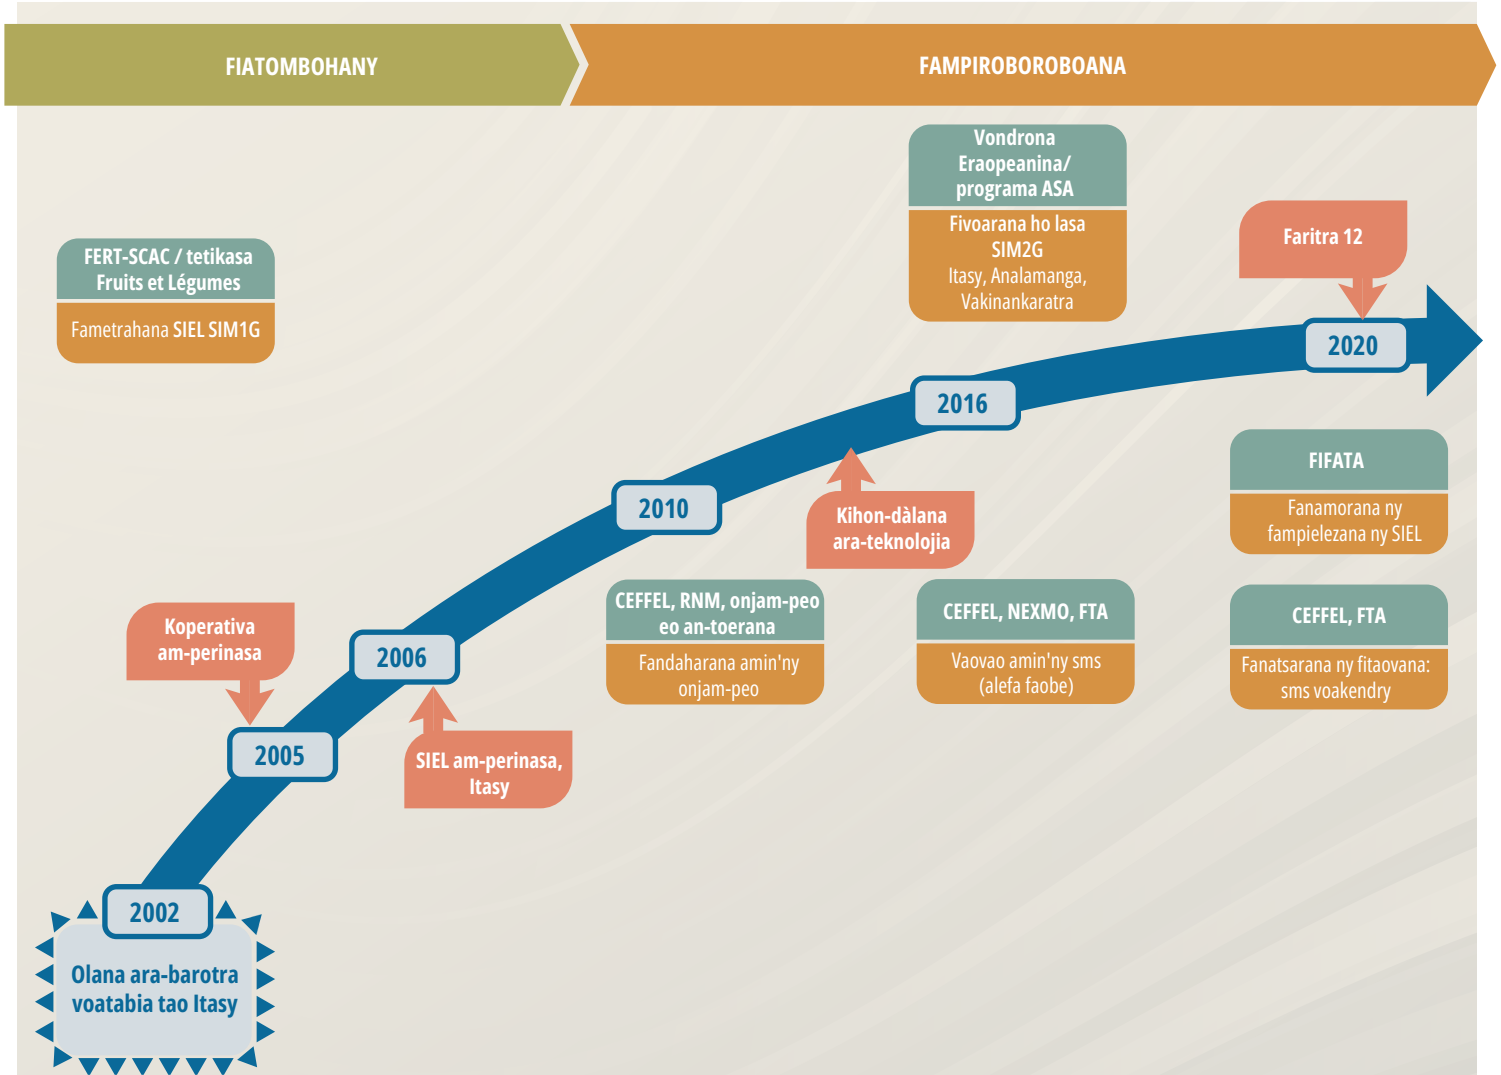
FIATOMBOHANY

FAMPIROBOROBOANA

Vondrona Eraopeanina/ programa ASA

Fivoarana ho lasa SIM2G
Itasy, Analamanga, Vakinankaratra

Faritra 12

FERT-SCAC / tetikasa Fruits et Légumes

Fametrahana SIEL SIM1G

2020

2016

FIFATA

Fanamorana ny fampielezana ny SIEL

2010

Kihon-dàlana ara-teknolojia

CEFFEL, RNM, onjam-peo eo an-toerana

Fandaharana amin'ny onjam-peo

CEFFEL, NEXMO, FTA

Vaovao amin'ny sms (alefa faobe)

CEFFEL, FTA

Fanatsarana ny fitaovana: sms voakendry

Koperativa am-perinasa

2006

2005

SIEL am-perinasa, Itasy

2002

Olana ara-barotra voatabia tao Itasy